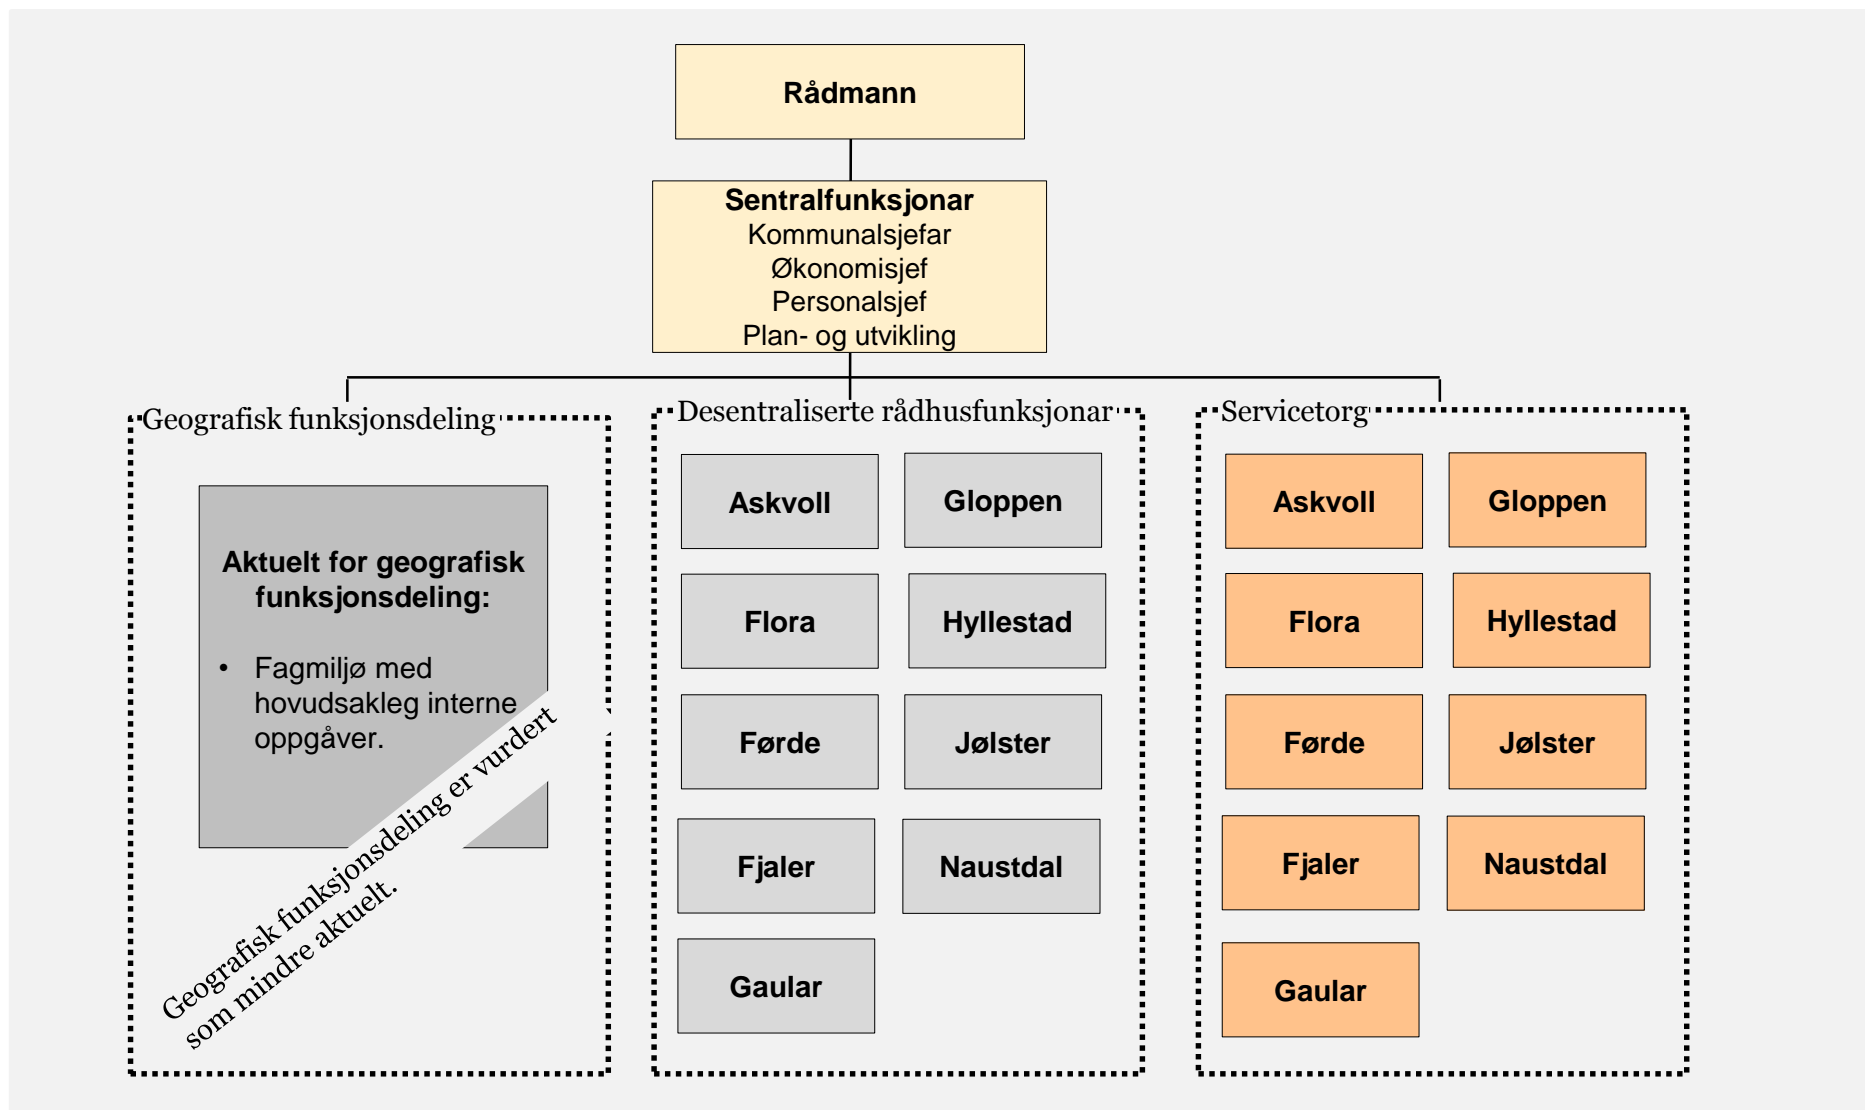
Rådmann

**Sentralfunksjonar**
Kommunalsjefar
Økonomisjef
Personalsjef
Plan- og utvikling

Geografisk funksjonsdeling

**Aktuelt for geografisk funksjonsdeling:**

• Fagmiljø med hovudsakleg interne oppgåver.

Geografisk funksjonsdeling er vurdert som mindre aktuelt.

Desentraliserte rådhusfunksjonar

Askvoll
Gloppen
Flora
Hyllestad
Førde
Jølster
Fjaler
Naustdal
Gaular

Servicetorg

Askvoll
Gloppen
Flora
Hyllestad
Førde
Jølster
Fjaler
Naustdal
Gaular